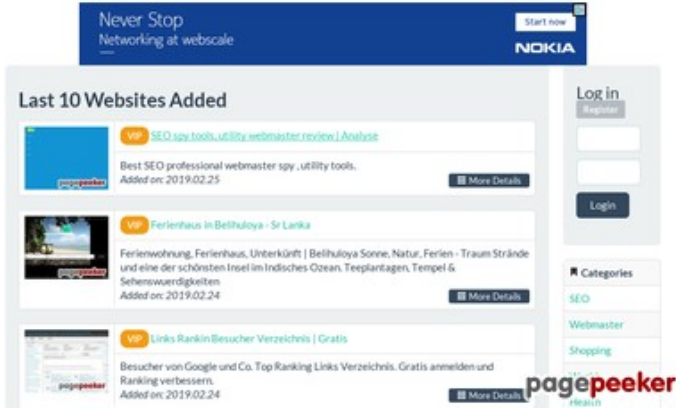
Never Stop
Networking at webscale
Start now
NOKIA

Last 10 Websites Added

pagepeeker
VIP SEO spy tools, utility webmaster review | Analyse
Best SEO professional webmaster spy , utility tools.
Added on: 2019.02.25
More Details

pagepeeker
VIP Ferienhaus in Belihuloya - Sr Lanka
Ferienwohnung, Ferienhaus, Unterkünft | Belihuloya Sonne, Natur, Ferien - Traum Strände und eine der schönsten Insel im Indisches Ozean. Teeplantagen, Tempel & Sehenswuerdigkeiten
Added on: 2019.02.24
More Details

pagepeeker
VIP Links Rankin Besucher Verzeichnis | Gratis
Besucher von Google und Co. Top Ranking Links Verzeichnis. Gratis anmelden und Ranking verbessern.
Added on: 2019.02.24
More Details

Log in
Register
Login

Categories
SEO
Webmaster
Shopping
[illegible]
Health

pagepeeker